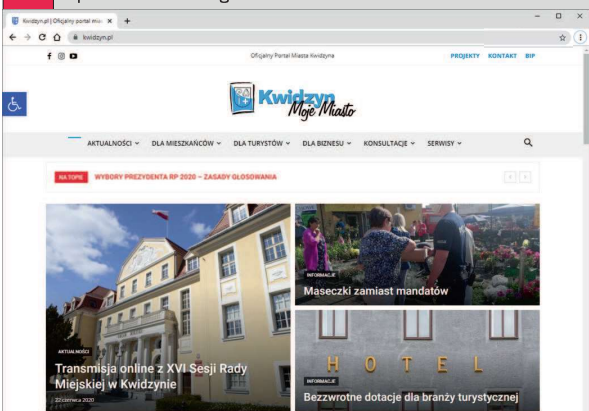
Kwidzyn.pl | Oficjalny portal mia ×  +

kwidzyn.pl

Oficjalny Portal Miasta Kwidzyna

PROJEKTY KONTAKT BIP

Kwidzyn Moje Miasto

AKTUALNOŚCI ˅ DLA MIESZKAŃCÓW ˅ DLA TURYSTÓW ˅ DLA BIZNESU ˅ KONSULTACJE ˅ SERWISY ˅

NA TOPIE WYBORY PREZYDENTA RP 2020 – ZASADY GŁOSOWANIA

AKTUALNOŚCI

Transmisja online z XVI Sesji Rady Miejskiej w Kwidzynie

22 czerwca 2020

INFORMACJE

Maseczki zamiast mandatów

HOTEL

INFORMACJE

Bezzwrotne dotacje dla branży turystycznej